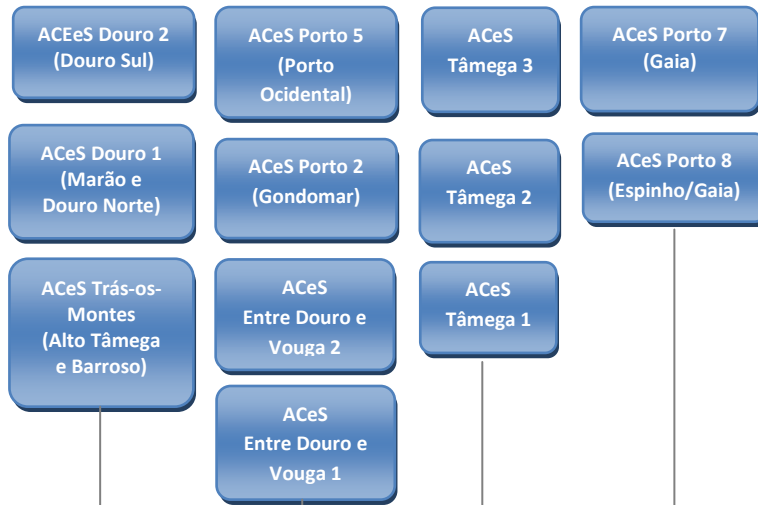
ACEeS Douro 2 (Douro Sul)

ACeS Douro 1 (Marão e Douro Norte)

ACeS Trás-os-Montes (Alto Tâmega e Barroso)

ACeS Porto 5 (Porto Ocidental)

ACeS Porto 2 (Gondomar)

ACeS Entre Douro e Vouga 2

ACeS Entre Douro e Vouga 1

ACeS Tâmega 3

ACeS Tâmega 2

ACeS Tâmega 1

ACeS Porto 7 (Gaia)

ACeS Porto 8 (Espinho/Gaia)